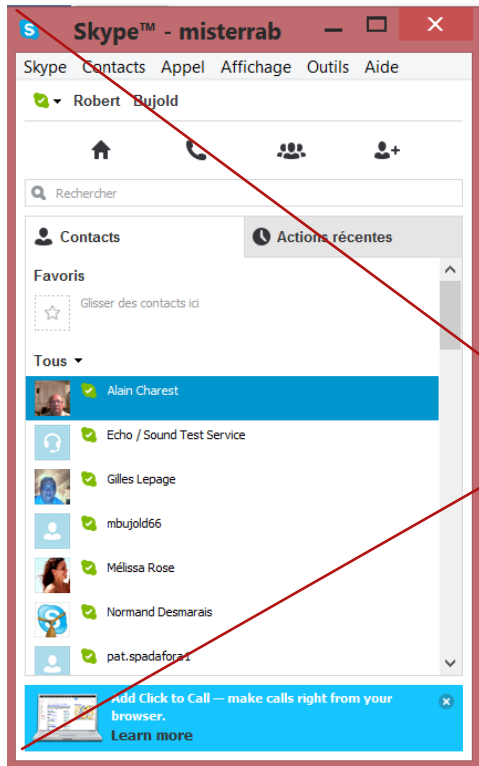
Skype™ - misterrab

Skype Contacts Appel Affichage Outils Aide

Robert Bujold

Rechercher

Contacts

Actions récentes

Favoris

Glisser des contacts ici

Tous

Alain Charest

Echo / Sound Test Service

Gilles Lepage

mbujold66

Mélissa Rose

Normand Desmarais

pat.spadafora1

Add Click to Call — make calls right from your browser.

Learn more